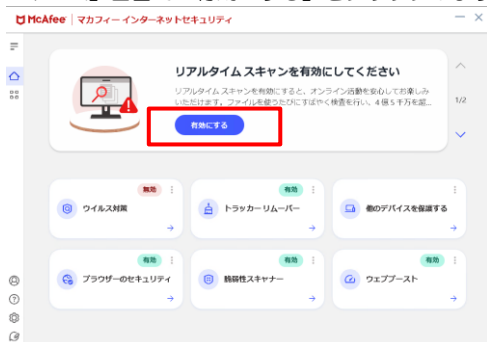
McAfee | マカフィー インターネットセキュリティ

リアルタイム スキャンを有効にしてください

リアルタイム スキャンを有効にすると、オンライン活動を安心してお楽しみいただけます。ファイルを使うたびにすばやく検査を行い、4 億 5 千万を超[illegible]

有効にする

1/2

無効
ウイルス対策

有効
トラッカー リムーバー

他のデバイスを保護する

有効
ブラウザーのセキュリティ

有効
脆弱性スキャナー

有効
ウェブブースト